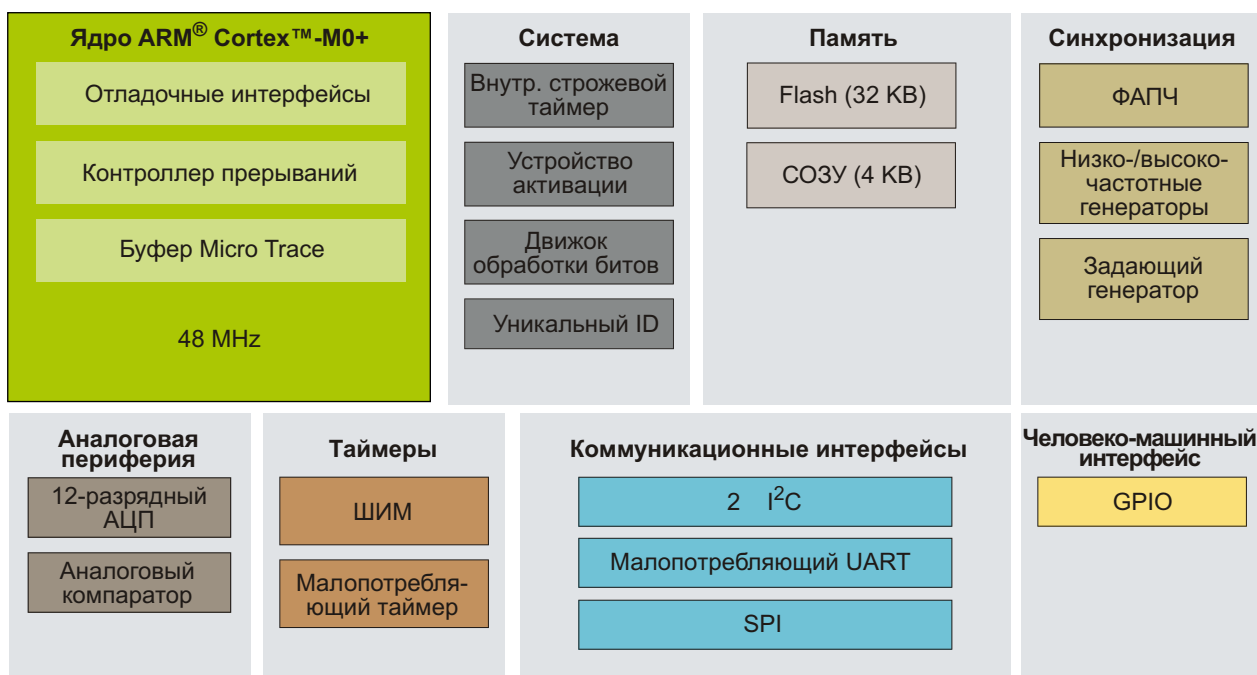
Ядро ARM® Cortex™-M0+

Отладочные интерфейсы

Контроллер прерываний

Буфер Micro Trace

48 MHz

Система

Внутр. строжевой таймер

Устройство активации

Движок обработки битов

Уникальный ID

Память

Flash (32 KB)

СОЗУ (4 KB)

Синхронизация

ФАПЧ

Низко-/высокочастотные генераторы

Задающий генератор

Аналоговая периферия

12-разрядный АЦП

Аналоговый компаратор

Таймеры

ШИМ

Малопотребляющий таймер

Коммуникационные интерфейсы

2 $I^2C$

Малопотребляющий UART

SPI

Человеко-машинный интерфейс

GPIO